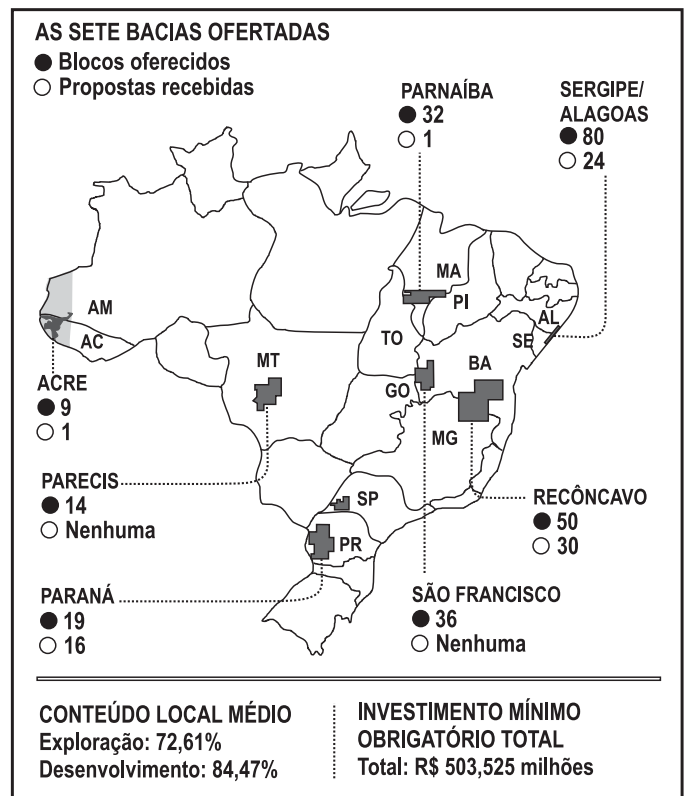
AS SETE BACIAS OFERTADAS
● Blocos oferecidos
○ Propostas recebidas

PARNAÍBA
● 32
○ 1

SERGIPE/ ALAGOAS
● 80
○ 24

MA
PI
AM
AC
TO
MT
AL
SE
BA
GO
MG
SP
PR

ACRE
● 9
○ 1

PARECIS
● 14
○ Nenhuma

RECÔNCAVO
● 50
○ 30

PARANÁ
● 19
○ 16

SÃO FRANCISCO
● 36
○ Nenhuma

CONTEÚDO LOCAL MÉDIO
Exploração: 72,61%
Desenvolvimento: 84,47%

INVESTIMENTO MÍNIMO OBRIGATÓRIO TOTAL
Total: R$ 503,525 milhões